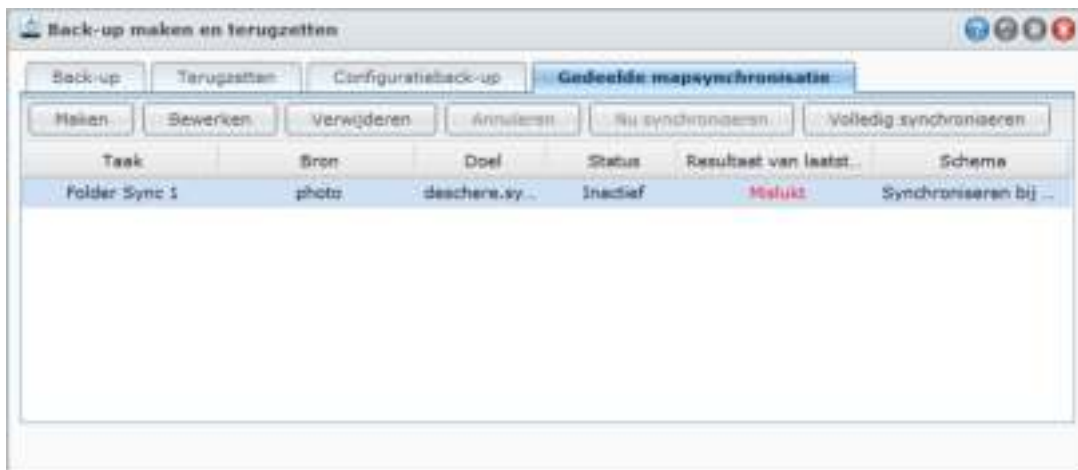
Back-up maken en terugzetten

Back-up | Terugzetten | Configuratieback-up | Gedeelde mapsynchronisatie

Maken | Bewerken | Verwijderen | Annuleren | Nu synchroniseren | Volledig synchroniseren

| Taak | Bron | Doel | Status | Resultaat van laatst... | Schema |
|---|---|---|---|---|---|
| Folder Sync 1 | photo | deschere.sy... | Inactief | Mislukt | Synchroniseren bij ... |